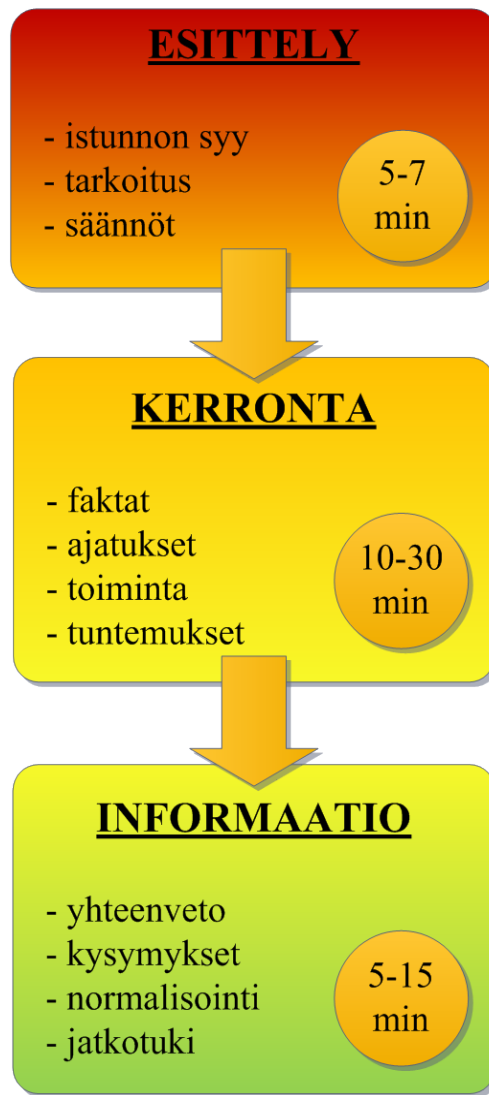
ESITTELY

- istunnon syy
- tarkoitus
- säännöt

5-7 min

KERRONTA

- faktat
- ajatukset
- toiminta
- tuntemukset

10-30 min

INFORMAATIO

- yhteenveto
- kysymykset
- normalisointi
- jatkotuki

5-15 min